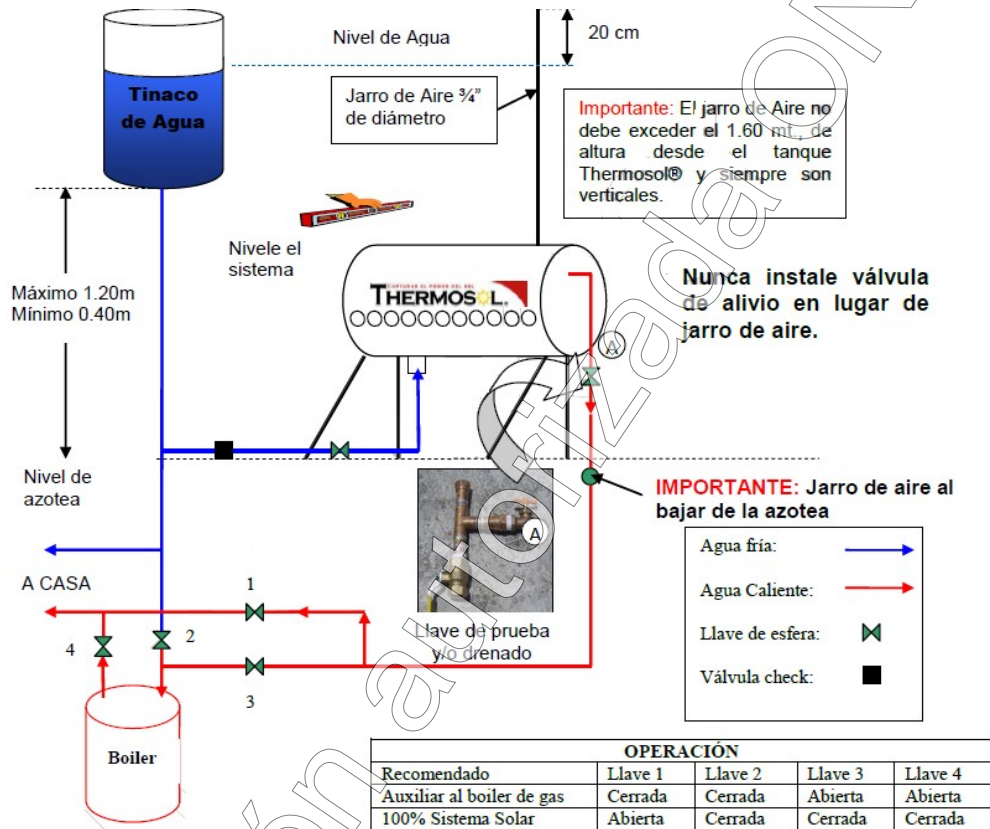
Tinaco de Agua

Nivel de Agua

20 cm

Jarro de Aire ¾" de diámetro

Importante: El jarro de Aire no debe exceder el 1.60 mt., de altura desde el tanque Thermosol® y siempre son verticales.

Nivele el sistema

Máximo 1.20m
Mínimo 0.40m

CAPTURAR EL PODER DEL SOL
THERMOSOL

Nunca instale válvula de alivio en lugar de jarro de aire.

A

Nivel de azotea

IMPORTANTE: Jarro de aire al bajar de la azotea

A

A CASA

1

2

4

3

Llave de prueba y/o drenado

Agua fría:

Agua Caliente:

Llave de esfera:

Válvula check:

Boiler

| OPERACIÓN | | | | |
|---|---|---|---|---|
| Recomendado | Llave 1 | Llave 2 | Llave 3 | Llave 4 |
| Auxiliar al boiler de gas | Cerrada | Cerrada | Abierta | Abierta |
| 100% Sistema Solar | Abierta | Cerrada | Cerrada | Cerrada |

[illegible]ón autorizada ON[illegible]